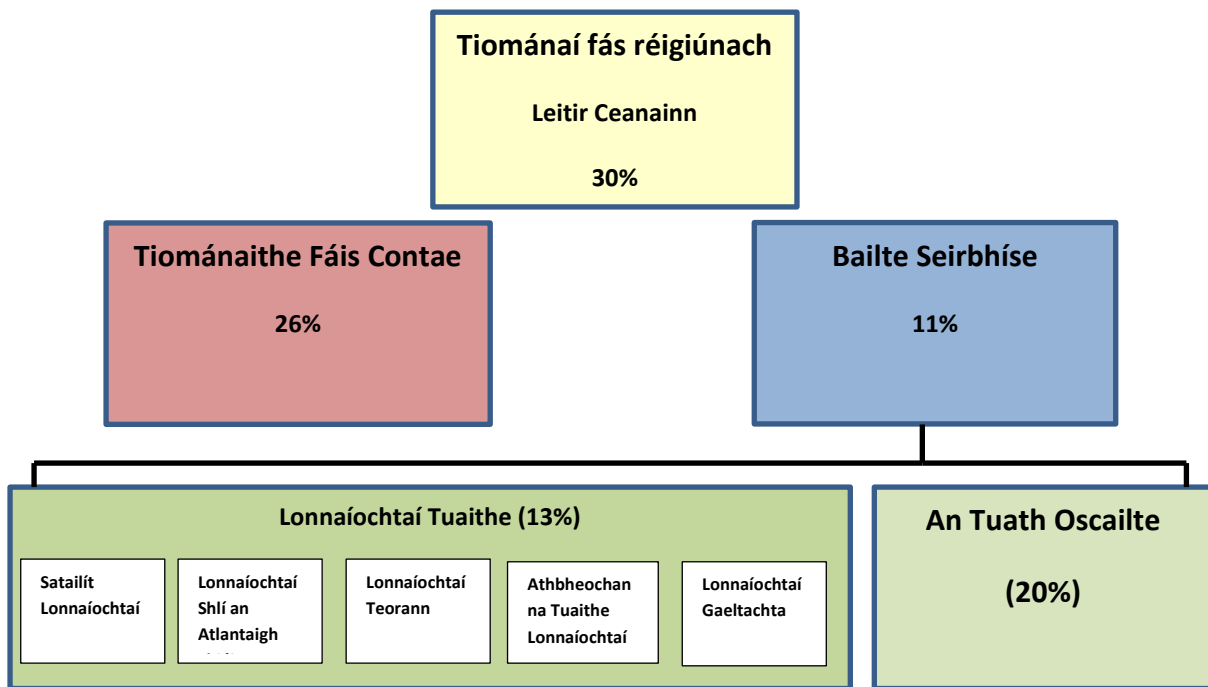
Tiománaí fás réigiúnach

Leitir Ceanainn

30%

Tiománaithe Fáis Contae

26%

Bailte Seirbhíse

11%

Lonnaíochtaí Tuaithe (13%)

Satailít Lonnaíochtaí

Lonnaíochtaí Shlí an Atlantaigh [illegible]

Lonnaíochtaí Teorann

Athbheochan na Tuaithe Lonnaíochtaí

Lonnaíochtaí Gaeltachta

An Tuath Oscailte

(20%)